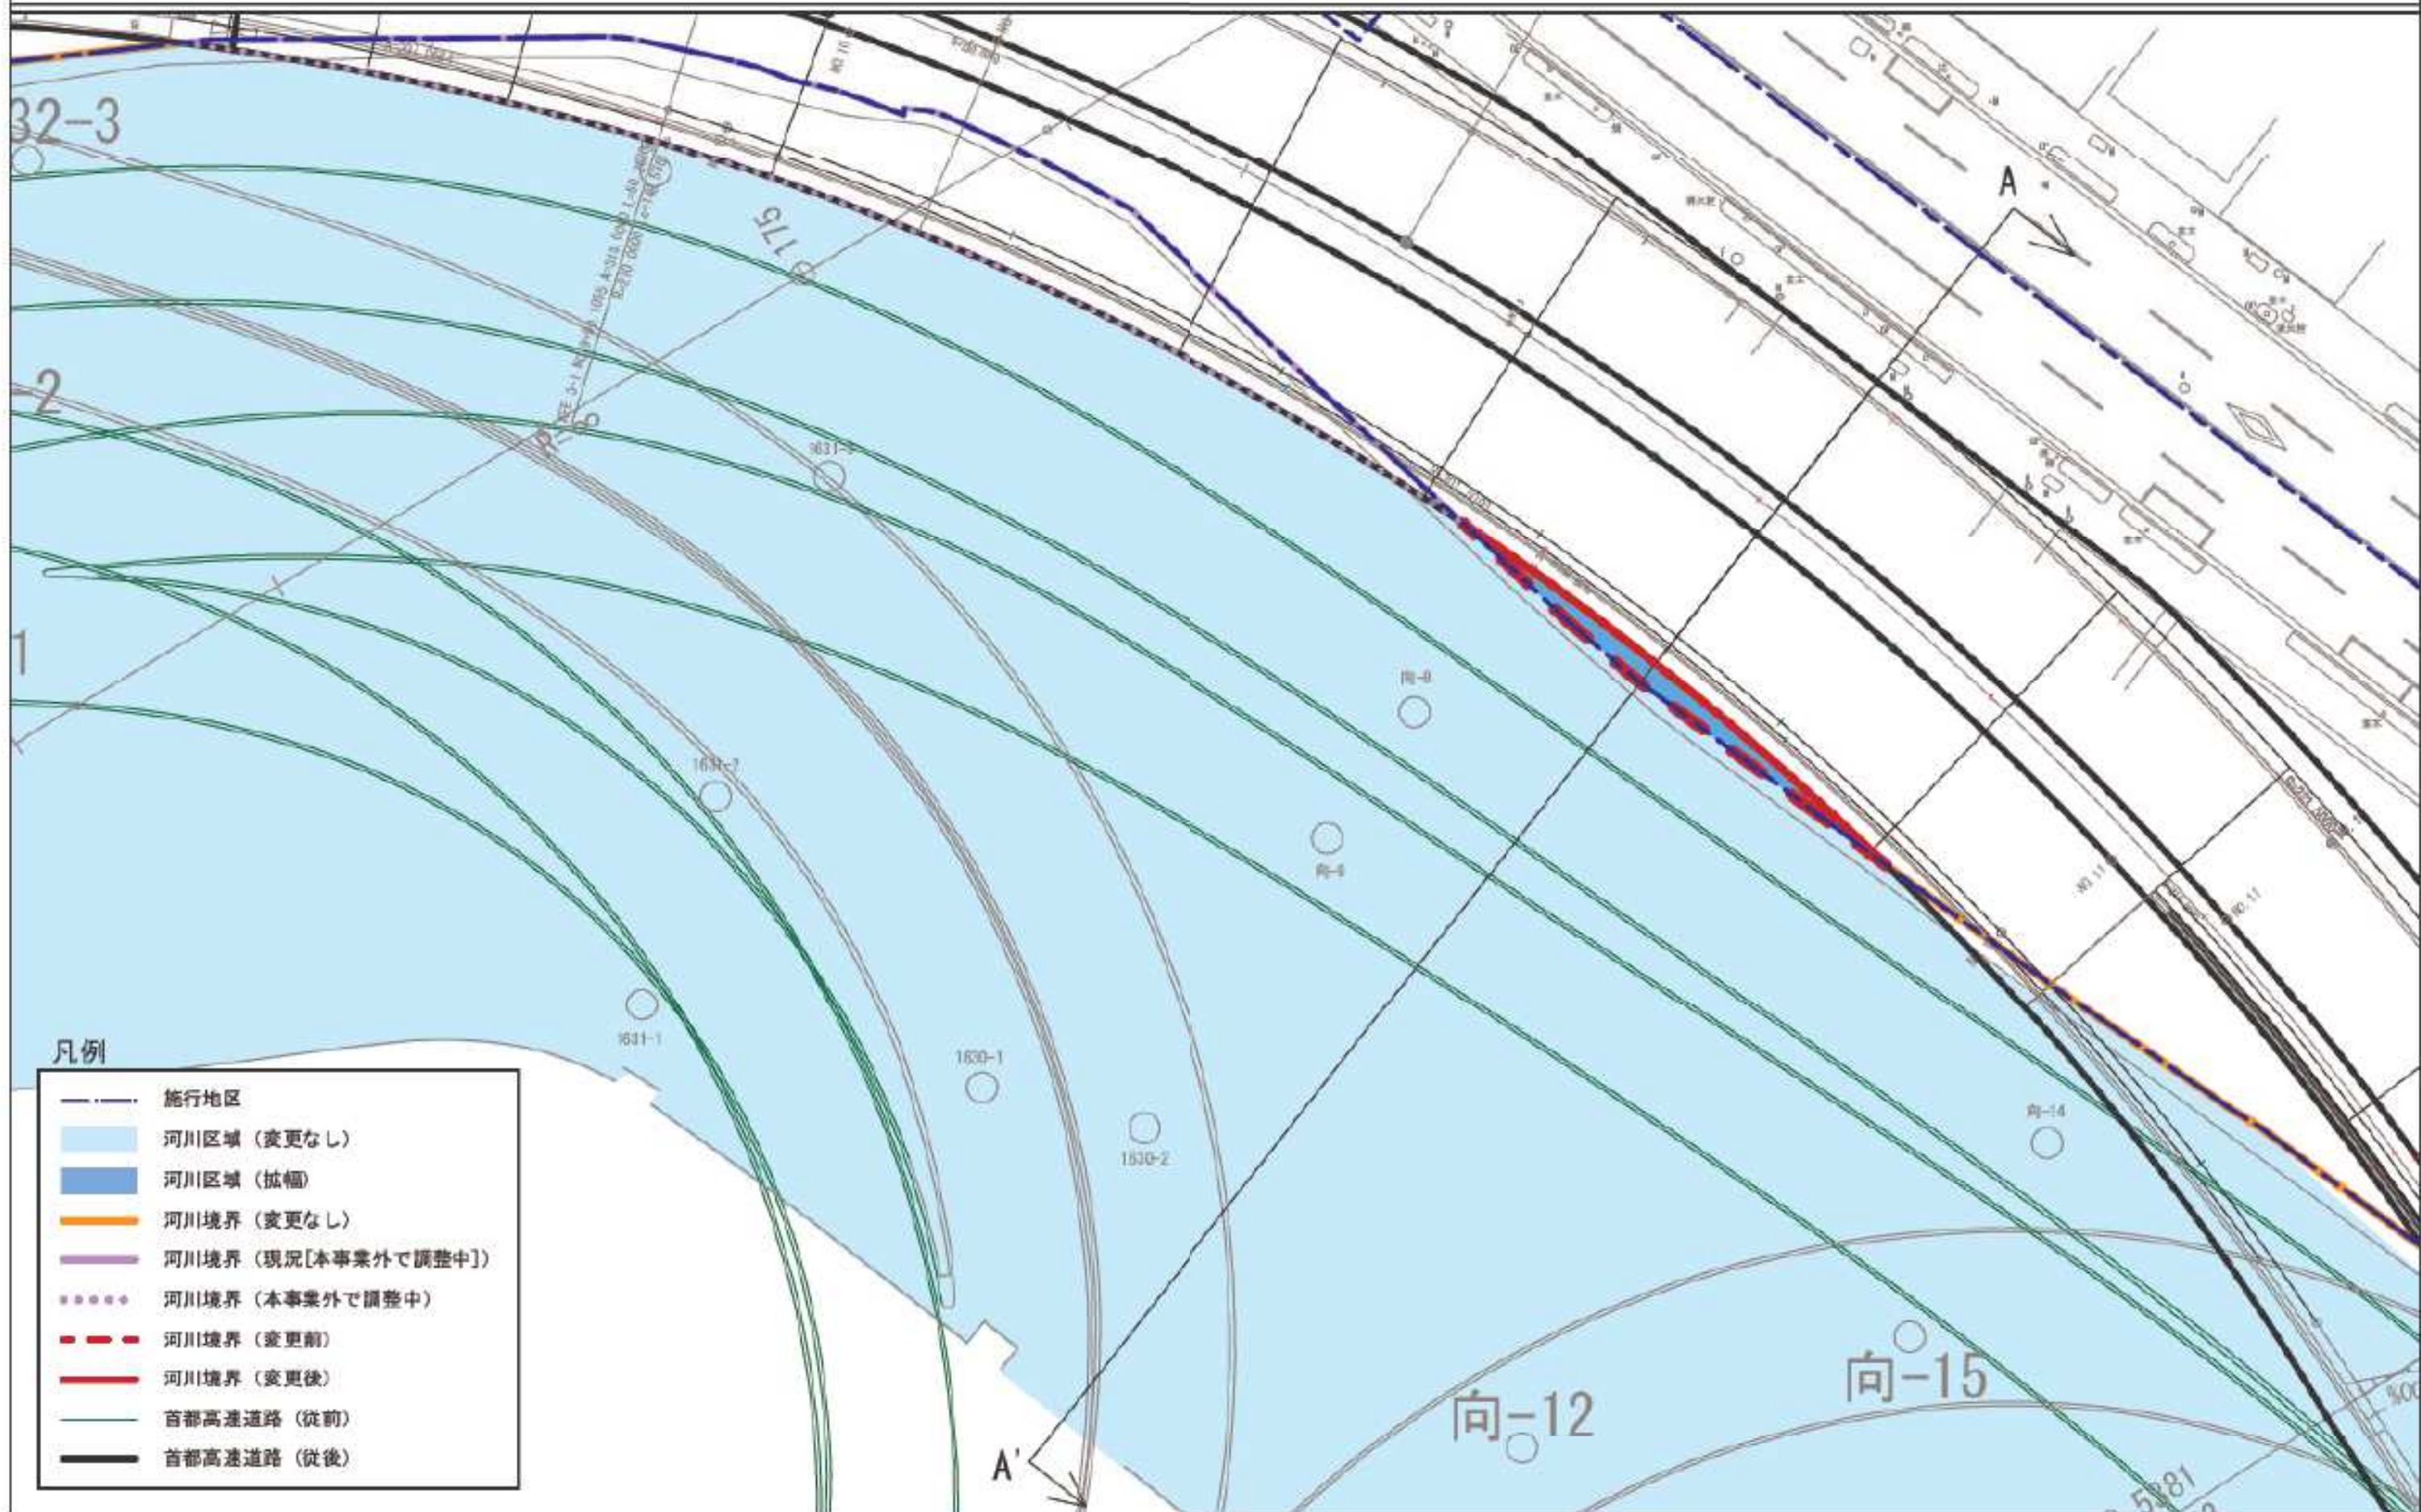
32-3

2

1

175

1631-3

向-9

1631-2

向-8

1631-1

1630-1

1630-2

向-14

A

A'

向-12

向-15

凡例

施行地区
河川区域（変更なし）
河川区域（拡幅）
河川境界（変更なし）
河川境界（現況[本事業外で調整中]）
河川境界（本事業外で調整中）
河川境界（変更前）
河川境界（変更後）
首都高速道路（従前）
首都高速道路（従後）